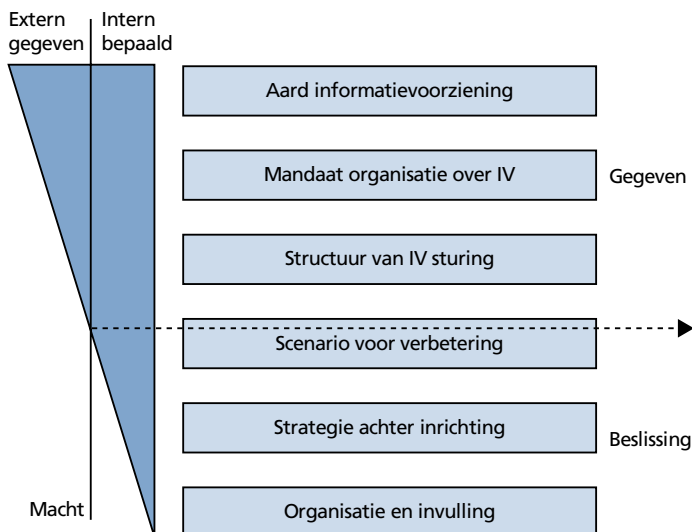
Extern gegeven

Intern bepaald

Aard informatievoorziening

Mandaat organisatie over IV

Gegeven

Structuur van IV sturing

Scenario voor verbetering

Strategie achter inrichting

Beslissing

Macht

Organisatie en invulling